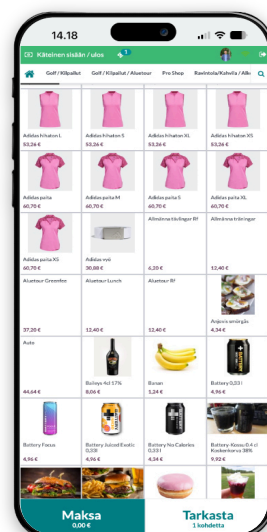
14.18

Käteinen sisään / ulos 1

Golf / Kilpailut | Golf / Kilpailut / Alueteur | Pro Shop | Ravintola/Kahvila / Alko

Adidas hihaton L
53,26 €

Adidas hihaton S
53,26 €

Adidas hihaton XL
53,26 €

Adidas hihaton XS
53,26 €

Adidas paita L
60,70 €

Adidas paita M
60,70 €

Adidas paita S
60,70 €

Adidas paita XL
60,70 €

Adidas paita XS
60,70 €

Adidas vyö
30,88 €

Allmänna tävlingar Rf
6,20 €

Allmänna träningar
12,40 €

Alueteur Greenfee
37,20 €

Alueteur Lunch
12,40 €

Alueteur Rf
12,40 €

Anjovis smörgås
4,34 €

Auto
44,64 €

Baileys 4cl 17%
8,06 €

Banaani
1,24 €

Battery 0,33 l
4,96 €

Battery Focus
4,96 €

Battery Juiced Exotic 0,33l
4,96 €

Battery No Calories 0,33 l
4,34 €

Battery-Kossu 0,4 cl Koskenkorva 38%
9,92 €

Maksa
0,00 €

Tarkasta
1 kohdetta